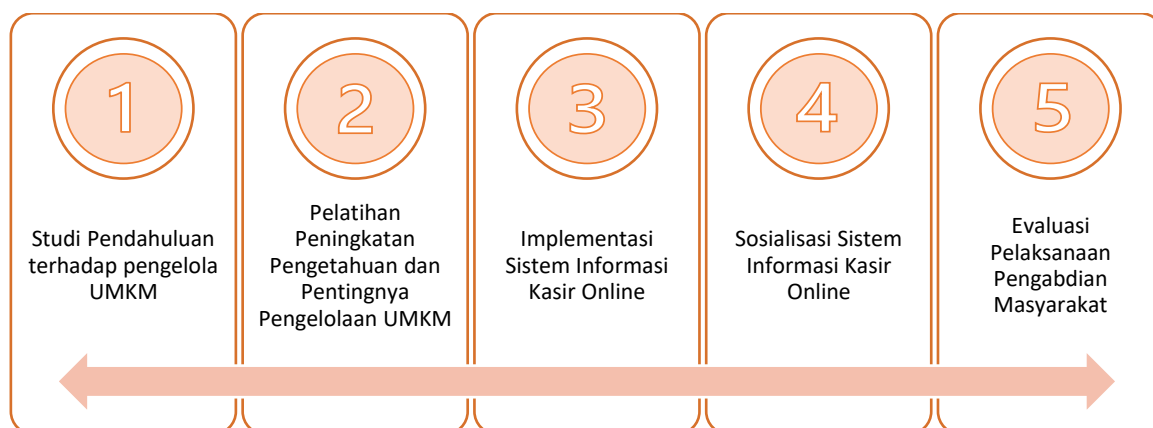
1

Studi Pendahuluan terhadap pengelola UMKM

2

Pelatihan Peningkatan Pengetahuan dan Pentingnya Pengelolaan UMKM

3

Implementasi Sistem Informasi Kasir Online

4

Sosialisasi Sistem Informasi Kasir Online

5

Evaluasi Pelaksanaan Pengabdian Masyarakat